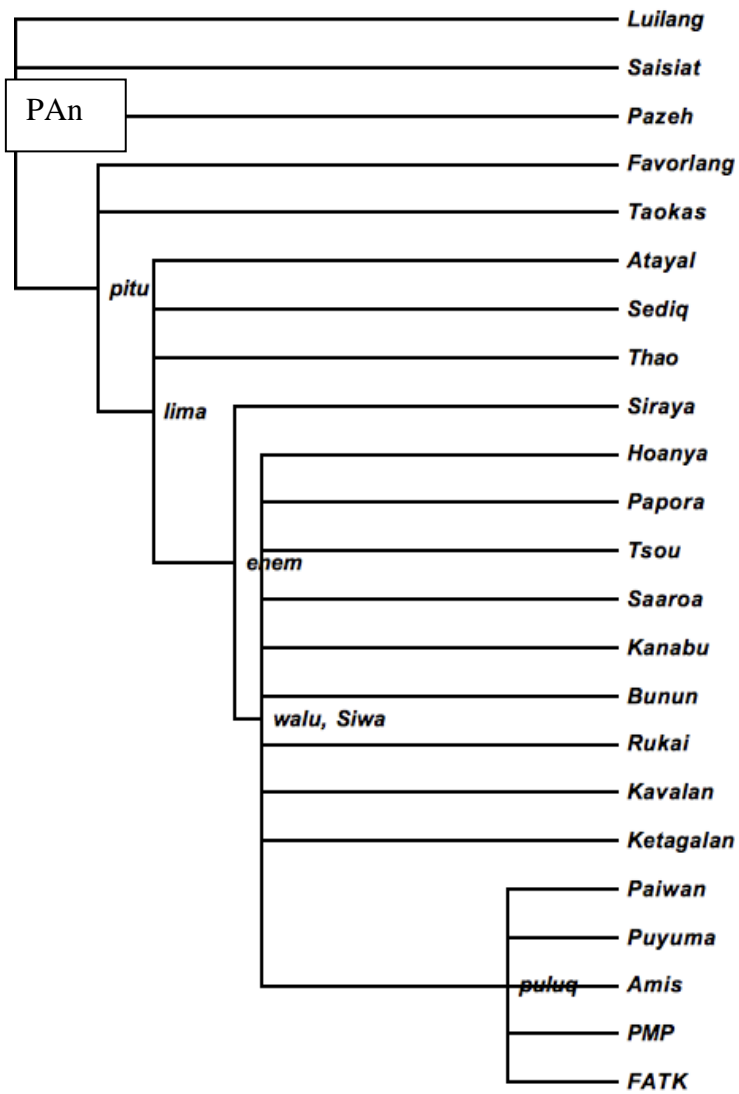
PAn

Luilang
Saisiat
Pazeh
Favorlang
Taokas

pitu

Atayal
Sediq
Thao

lima

Siraya

enem

Hoanya
Papora
Tsou
Saaroa
Kanabu
Bunun

walu, Siwa

Rukai
Kavalan
Ketagalan

puluq

Paiwan
Puyuma
Amis
PMP
FATK